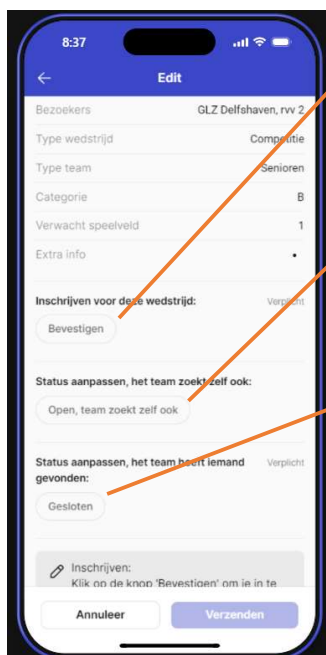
8:37

Edit

Bezoekers GLZ Delfshaven, rvv 2

Type wedstrijd Competitie

Type team Senioren

Categorie B

Verwacht speelveld 1

Extra info •

Inschrijven voor deze wedstrijd: Verplicht

Bevestigen

Status aanpassen, het team zoekt zelf ook:

Open, team zoekt zelf ook

Status aanpassen, het team heeft iemand gevonden: Verplicht

Gesloten

Inschrijven:
Klik op de knop 'Bevestigen' om je in te

Annuleer

Verzenden